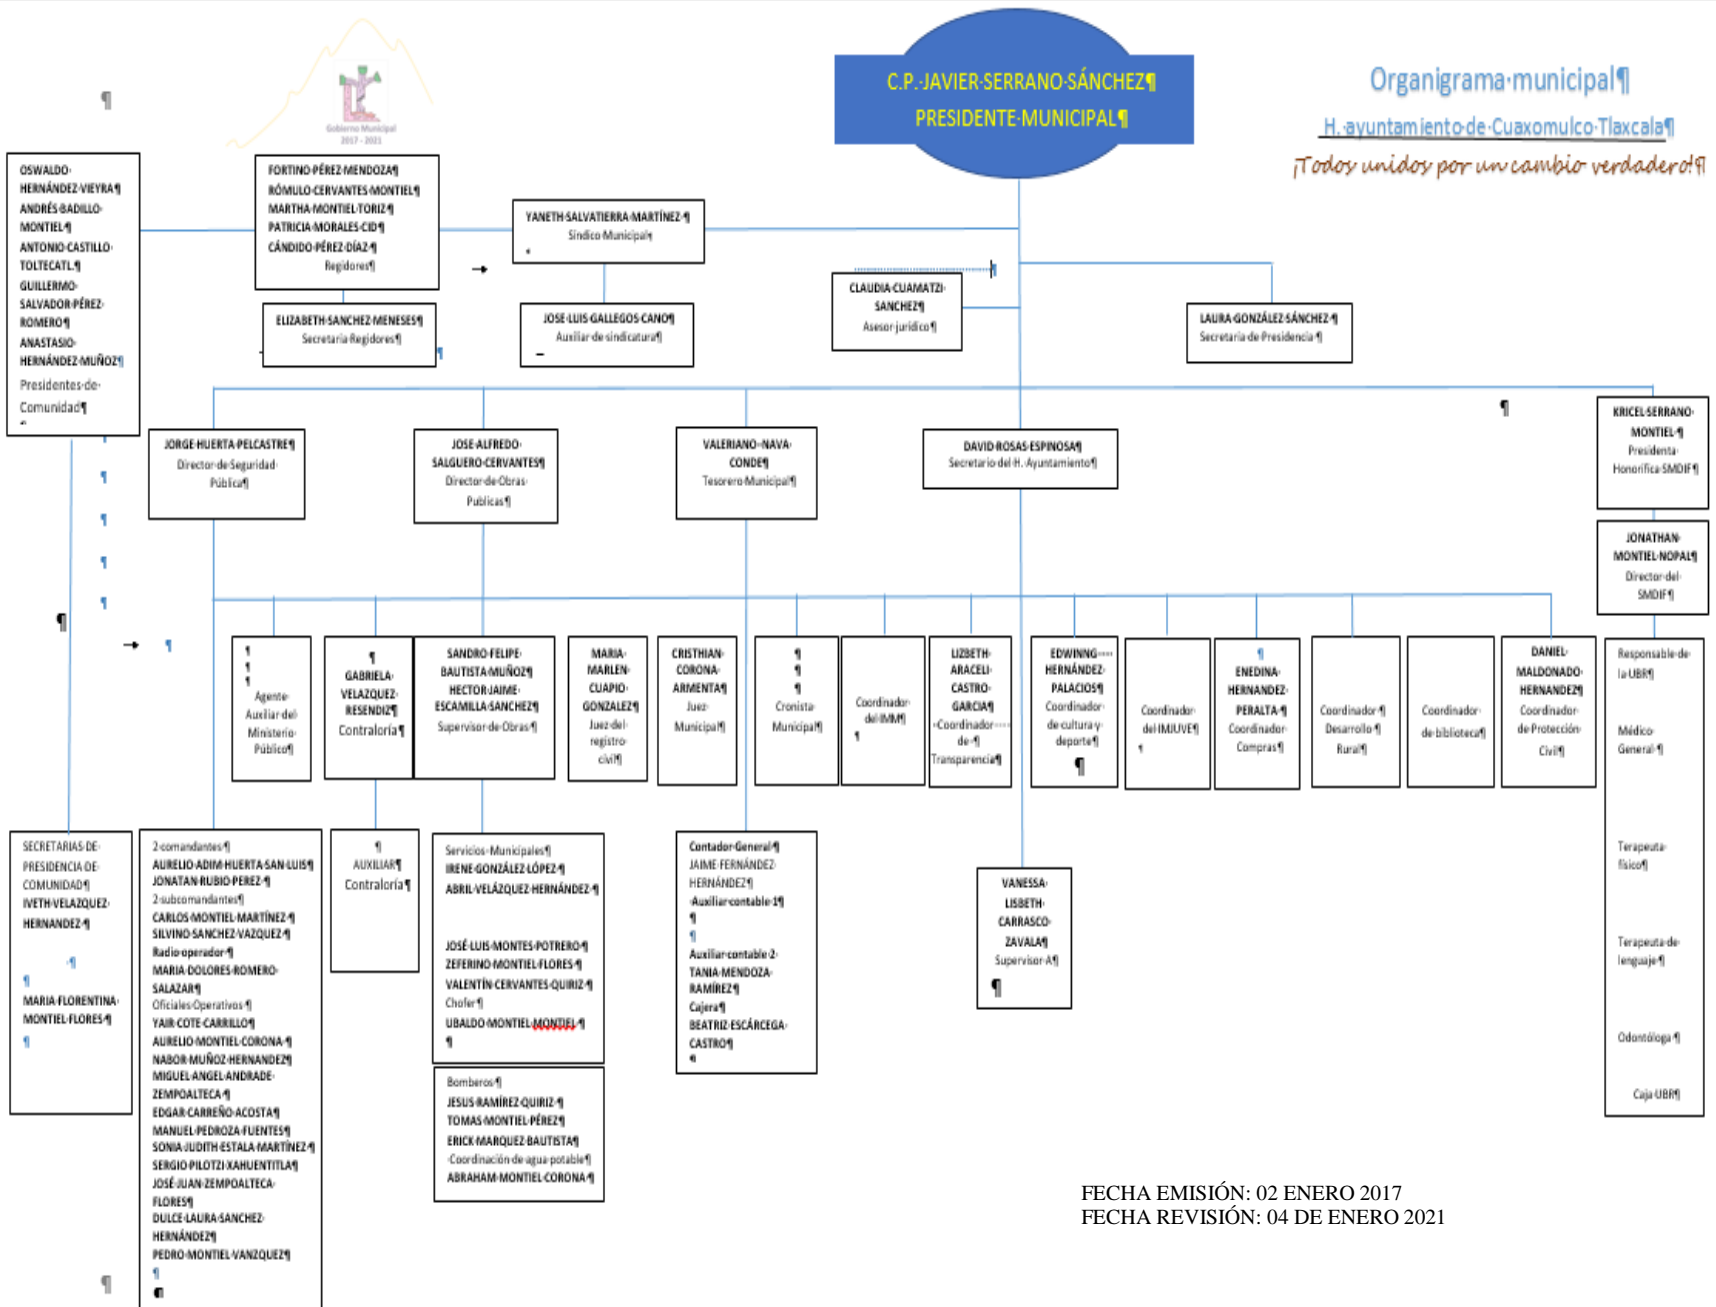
C.P. JAVIER SERRANO SÁNCHEZ
PRESIDENTE MUNICIPAL

Organigrama municipal

H. ayuntamiento de Cuaxomulco Tlaxcala

¡Todos unidos por un cambio verdadero!

Gobierno Municipal 2017 - 2021

OSWALDO HERNÁNDEZ VIEYRA
ANDRÉS BADILLO MONTIEL
ANTONIO CASTILLO TOLTECATL
GUILLERMO SALVADOR PÉREZ ROMERO
ANASTASIO HERNÁNDEZ MUÑOZ
Presidentes de Comunidad

FORTINO PÉREZ MENDOZA
RÓMULO CERVANTES MONTIEL
MARTHA MONTIEL TORIZ
PATRICIA MORALES CID
CÁNDIDO PÉREZ DÍAZ
Regidores

YANETH SALVATIERRA MARTÍNEZ
Síndico Municipal

ELIZABETH SANCHEZ MENESES
Secretaria Regidores

JOSE LUIS GALLEGOS CANO
Auxiliar de sindicatura

CLAUDIA CUAMATZI SANCHEZ
Asesor jurídico

LAURA GONZÁLEZ SÁNCHEZ
Secretaria de Presidencia

JORGE HUERTA PELCASTRE
Director de Seguridad Pública

JOSE ALFREDO SALGUERO CERVANTES
Director de Obras Publicas

VALERIANO NAVA CONDE
Tesorero Municipal

DAVID ROSAS ESPINOSA
Secretario del H. Ayuntamiento

KRICEL SERRANO MONTIEL
Presidenta Honorifica SMDIF

JONATHAN MONTIEL NOPAL
Director del SMDIF

Agente Auxiliar del Ministerio Público

GABRIELA VELAZQUEZ RESENDIZ
Contraloría

SANDRO FELIPE BAUTISTA MUÑOZ
HECTOR JAIME ESCAMILLA SANCHEZ
Supervisor de Obras

MARIA MARLEN CUAPIO GONZALEZ
Juez del registro civil

CRISTHIAN CORONA ARMENTA
Juez Municipal

Cronista Municipal

Coordinador del IMM

LIZBETH ARACELI CASTRO GARCIA
Coordinador de Transparencia

EDWINNG HERNÁNDEZ PALACIOS
Coordinador de cultura y deporte

Coordinador del IMJUVE

ENEDINA HERNANDEZ PERALTA
Coordinador Compras

Coordinador Desarrollo Rural

Coordinador de biblioteca

DANIEL MALDONADO HERNANDEZ
Coordinador de Protección Civil

Responsable de la UBR
Médico General
Terapeuta físico
Terapeuta de lenguaje
Odontóloga
Caja UBR

SECRETARIAS DE PRESIDENCIA DE COMUNIDAD
IVETH VELAZQUEZ HERNANDEZ
MARIA FLORENTINA MONTIEL FLORES

2 comandantes
AURELIO ADIM HUERTA SAN LUIS
JONATAN RUBIO PEREZ
2 subcomandantes
CARLOS MONTIEL MARTÍNEZ
SILVINO SANCHEZ VAZQUEZ
Radio operador
MARIA DOLORES ROMERO SALAZAR
Oficiales Operativos
YAIR COTE CARRILLO
AURELIO MONTIEL CORONA
NABOR MUÑOZ HERNANDEZ
MIGUEL ANGEL ANDRADE ZEMPOALTECA
EDGAR CARREÑO ACOSTA
MANUEL PEDROZA FUENTES
SONIA JUDITH ESTALA MARTÍNEZ
SERGIO PILOTZI XAHUENTITLA
JOSÉ JUAN ZEMPOALTECA FLORES
DULCE LAURA SANCHEZ HERNÁNDEZ
PEDRO MONTIEL VANZQUEZ

AUXILIAR Contraloría

Servicios Municipales
IRENE GONZÁLEZ LÓPEZ
ABRIL VELÁZQUEZ HERNÁNDEZ
JOSÉ LUIS MONTES POTRERO
ZEFERINO MONTIEL FLORES
VALENTÍN CERVANTES QUIRIZ
Chofer
UBALDO MONTIEL MONDEL

Bomberos
JESUS RAMÍREZ QUIRIZ
TOMAS MONTIEL PÉREZ
ERICK MARQUEZ BAUTISTA
Coordinación de agua potable
ABRAHAM MONTIEL CORONA

Contador General
JAIME FERNÁNDEZ HERNÁNDEZ
Auxiliar contable 1
Auxiliar contable 2
TANIA MENDOZA RAMÍREZ
Cajera
BEATRIZ ESCÁRCEGA CASTRO

VANESSA LISBETH CARRASCO ZAVALA
Supervisor A

FECHA EMISIÓN: 02 ENERO 2017
FECHA REVISIÓN: 04 DE ENERO 2021